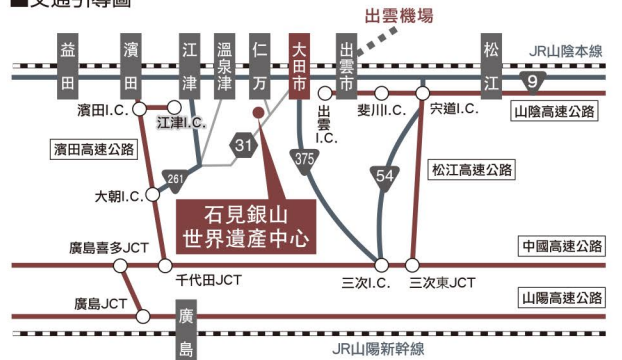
■交通引導圖

出雲機場

益田
濱田
江津
溫泉津
仁万
大田市
出雲市
松江
JR山陰本線
9
濱田I.C.
江津I.C.
出雲I.C.
斐川I.C.
宍道I.C.
山陰高速公路
濱田高速公路
31
375
54
松江高速公路
大朝I.C.
261
石見銀山
世界遺産中心
廣島喜多JCT
千代田JCT
中國高速公路
三次I.C.
三次東JCT
廣島JCT
山陽高速公路
廣島
JR山陽新幹線